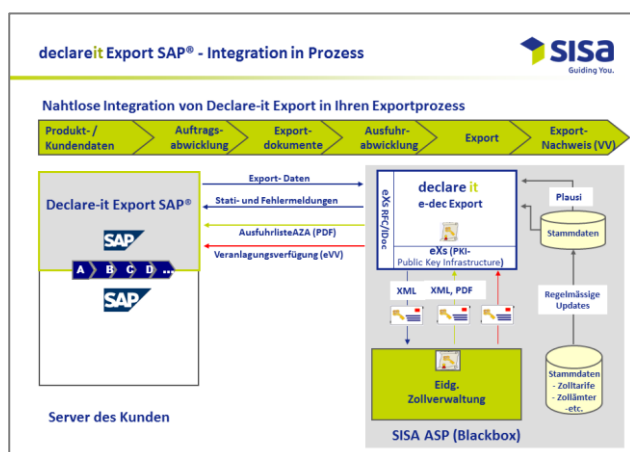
declareit Export SAP® - Integration in Prozess

SISA
Guiding You.

Nahtlose Integration von Declare-it Export in Ihren Exportprozess

Produkt- / Kundendaten

Auftrags-abwicklung

Export-dokumente

Ausfuhr-abwicklung

Export

Export-Nachweis (VV)

Declare-it Export SAP®

SAP

A B C D ...

SAP

Server des Kunden

Export- Daten

Stati- und Fehlermeldungen

AusfuhrlisteAZA (PDF)

Veranlagungsverfügung (eVV)

eXs RFC/IDoc

declare it
e-dec Export

eXs (PKI-
Public Key Infrastructure)

Plausi

Stammdaten

Regelmässige Updates

Stammdaten
- Zolltarife
- Zollämter
-etc.

XML

XML, PDF

Eidg.
Zollverwaltung

SISA ASP (Blackbox)